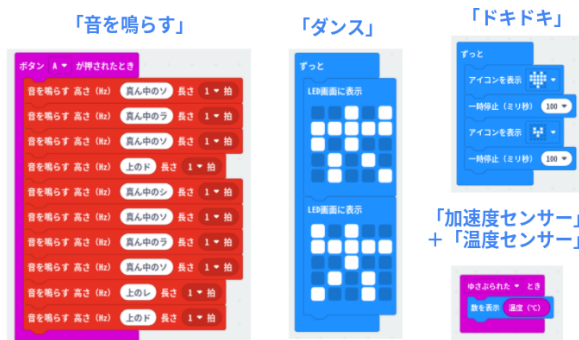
「音を鳴らす」

ボタン A が押されたとき
音を鳴らす 高さ (Hz) 真ん中のソ 長さ 1 拍
音を鳴らす 高さ (Hz) 真ん中のラ 長さ 1 拍
音を鳴らす 高さ (Hz) 真ん中のソ 長さ 1 拍
音を鳴らす 高さ (Hz) 上のド 長さ 1 拍
音を鳴らす 高さ (Hz) 真ん中のシ 長さ 1 拍
音を鳴らす 高さ (Hz) 真ん中のソ 長さ 1 拍
音を鳴らす 高さ (Hz) 真ん中のラ 長さ 1 拍
音を鳴らす 高さ (Hz) 真ん中のソ 長さ 1 拍
音を鳴らす 高さ (Hz) 上のレ 長さ 1 拍
音を鳴らす 高さ (Hz) 上のド 長さ 1 拍

「ダンス」

ずっと
LED画面に表示
LED画面に表示

「ドキドキ」

ずっと
アイコンを表示
一時停止 (ミリ秒) 100
アイコンを表示
一時停止 (ミリ秒) 100

「加速度センサー」
＋「温度センサー」

ゆさぶられた とき
数を表示 温度 (°C)